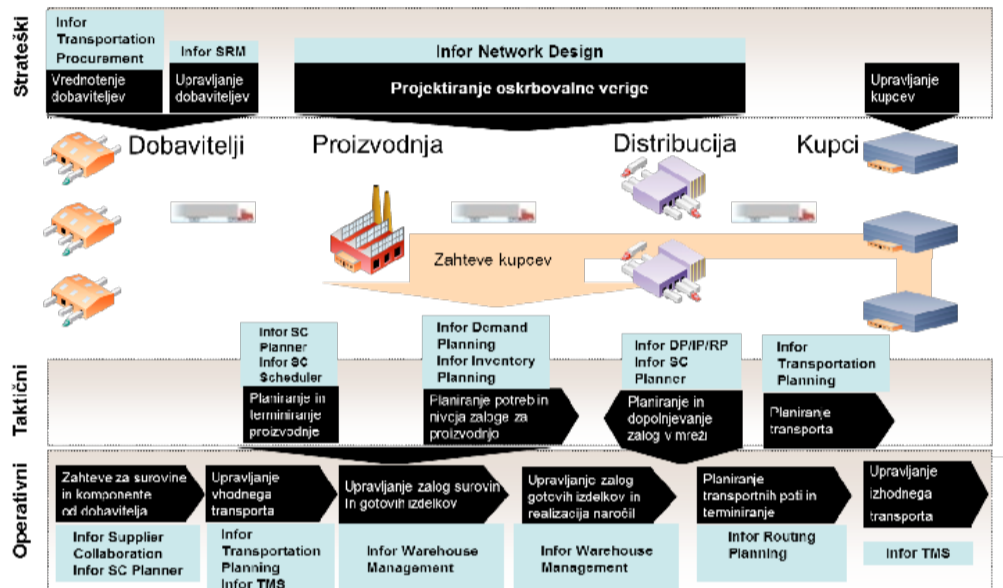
Strateški

Infor Transportation Procurement

Vrednotenje dobaviteljev

Infor SRM

Upravljanje dobaviteljev

Infor Network Design

Projektiranje oskrbovalne verige

Upravljanje kupcev

Dobavitelji

Proizvodnja

Distribucija

Kupci

Zahteve kupcev

Taktični

Infor SC Planner Infor SC Scheduler

Planiranje in terminiranje proizvodnje

Infor Demand Planning Infor Inventory Planning

Planiranje potreb in nivoja zaloge za proizvodnjo

Infor DP/IP/RP Infor SC Planner

Planiranje in dopolnjevanje zalog v mreži

Infor Transportation Planning

Planiranje transporta

Operativni

Zahteve za surovine in komponente od dobavitelja

Infor Supplier Collaboration Infor SC Planner

Upravljanje vhodnega transporta

Infor Transportation Planning Infor TMS

Upravljanje zalog surovin in gotovih izdelkov

Infor Warehouse Management

Upravljanje zalog gotovih izdelkov in realizacija naročil

Infor Warehouse Management

Planiranje transportnih poti in terminiranje

Infor Routing Planning

Upravljanje izhodnega transporta

Infor TMS